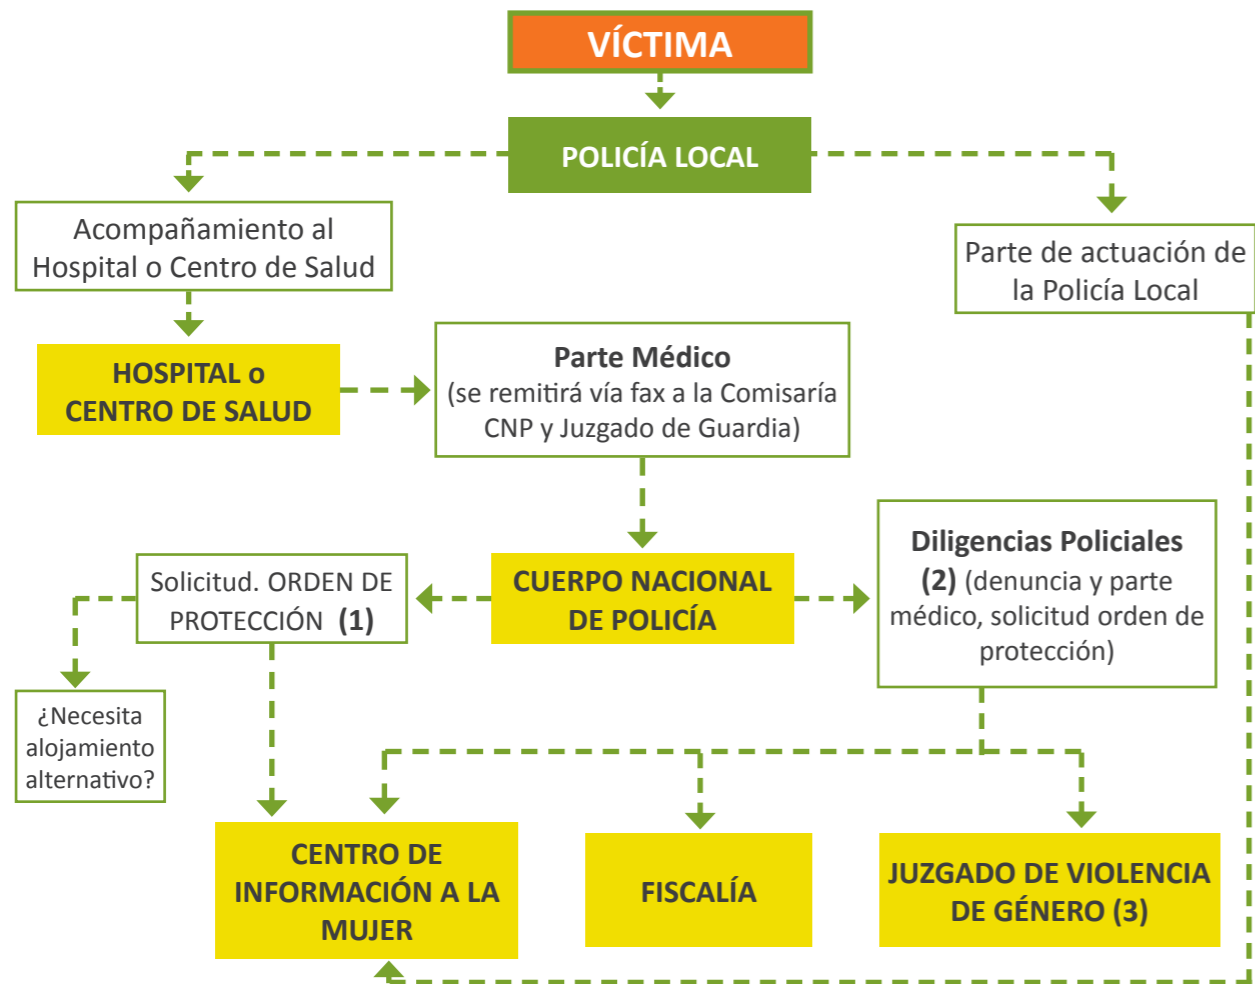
VÍCTIMA

POLICÍA LOCAL

Acompañamiento al Hospital o Centro de Salud

Parte de actuación de la Policía Local

HOSPITAL o CENTRO DE SALUD

Parte Médico (se remitirá vía fax a la Comisaría CNP y Juzgado de Guardia)

Solicitud. ORDEN DE PROTECCIÓN (1)

CUERPO NACIONAL DE POLICÍA

Diligencias Policiales (2) (denuncia y parte médico, solicitud orden de protección)

¿Necesita alojamiento alternativo?

CENTRO DE INFORMACIÓN A LA MUJER

FISCALÍA

JUZGADO DE VIOLENCIA DE GÉNERO (3)